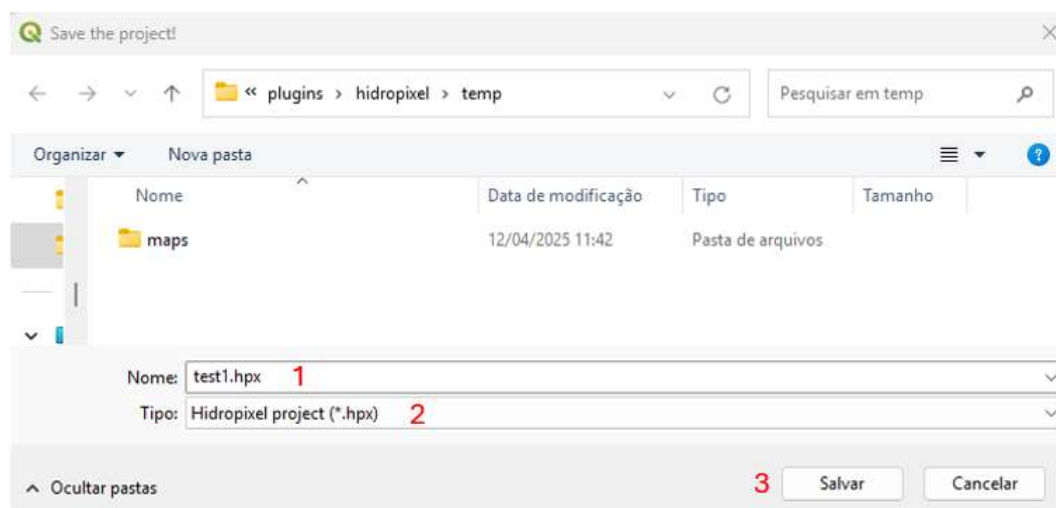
Save the project!

« plugins › hidropixel › temp

Pesquisar em temp

Organizar ▾ Nova pasta

| Nome | Data de modificação | Tipo | Tamanho |
|---|---|---|---|
| maps | 12/04/2025 11:42 | Pasta de arquivos | |

Nome: test1.hpx 1

Tipo: Hidropixel project (*.hpx) 2

^ Ocultar pastas

3 Salvar Cancelar